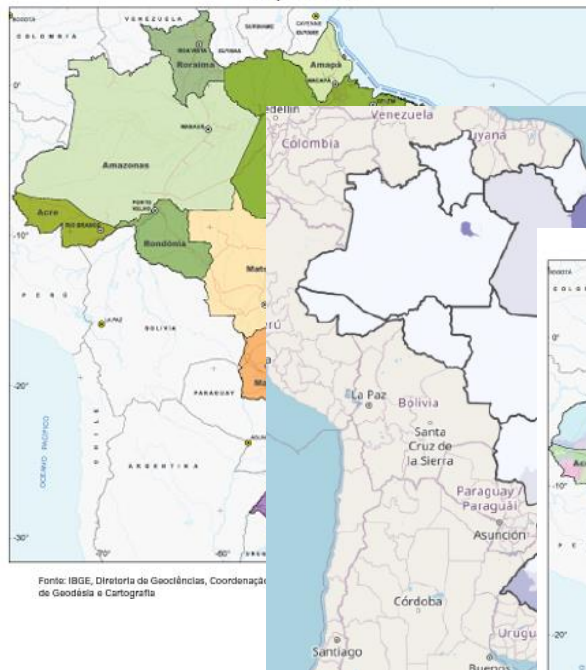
BOGOTÁ
VENEZUELA
COLÔMBIA
BOA VISTA
GUIANA
SURINAME
CAYENNE
GUYANE
Roraima
Amapá
0°
MACAPÁ
MANAUS
Amazonas
Acre
RIO BRANCO
PORTO VELHO
-10°
Rondônia
Mato
PERU
LA PAZ
BOLÍVIA
-20°
PARAGUAI
OCEANO PACÍFICO
CHILE
ARGENTINA
-30°
-70°
-60°
Fonte: IBGE, Diretoria de Geociências, Coordenação de Geodésia e Cartografia

edellín
Venezuela
Colombia
uyana
erú
La Paz
Bolivia
Santa Cruz de la Sierra
Paraguay / Paraguái
Asunción
Córdoba
Santiago
Urugu
Buenos

0°
-10°
-20°